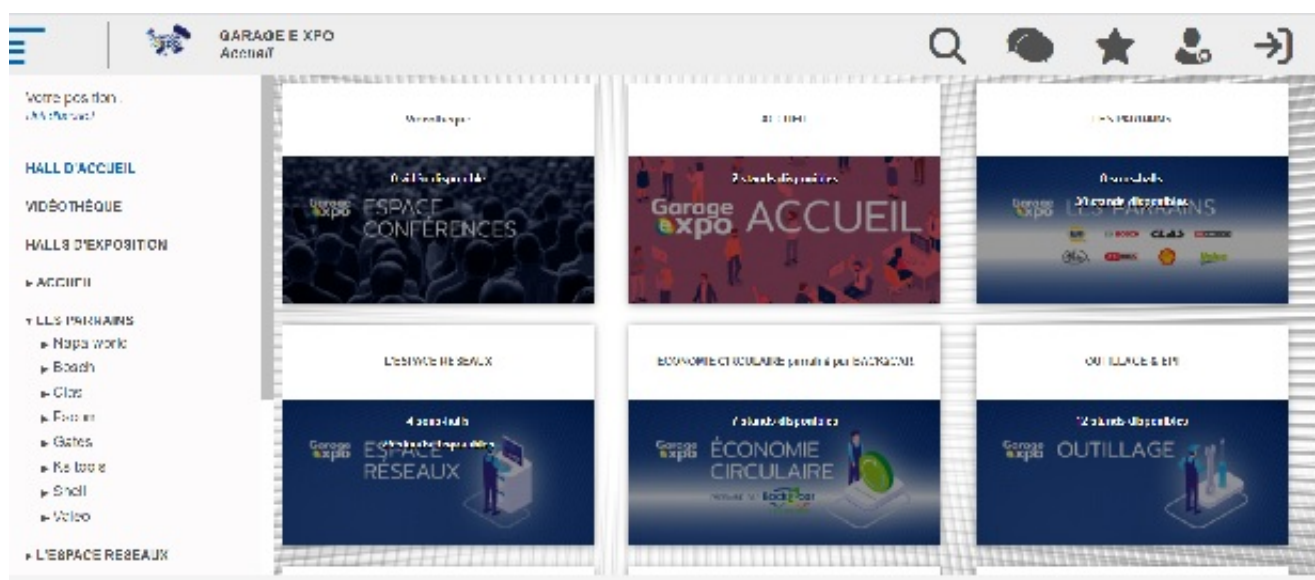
GARAGE E XPO
Accueil

Votre position :
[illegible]

HALL D'ACCUEIL
VIDÉOTHÈQUE
HALLS D'EXPOSITION
▸ ACCUEIL
▾ LES PARRAINS
▸ Napa world
▸ Bosch
▸ Clas
▸ Febi
▸ Gates
▸ Ke tools
▸ Shell
▸ Valeo
▸ L'ESPACE RESEAUX

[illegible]
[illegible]
Garage expo ESPACE CONFÉRENCES

ACCUEIL
2 stands disponibles
Garage expo ACCUEIL

LES PARRAINS
8 stands
20 stands disponibles
Garage expo LES PARRAINS
CLAAS

L'ESPACE RESEAUX
4 stands
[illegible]
Garage expo ESPACE RESEAUX

ECONOMIE CIRCULAIRE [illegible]
7 stands disponibles
Garage expo ÉCONOMIE CIRCULAIRE

OUTILLAGE & EPI
12 stands disponibles
Garage expo OUTILLAGE